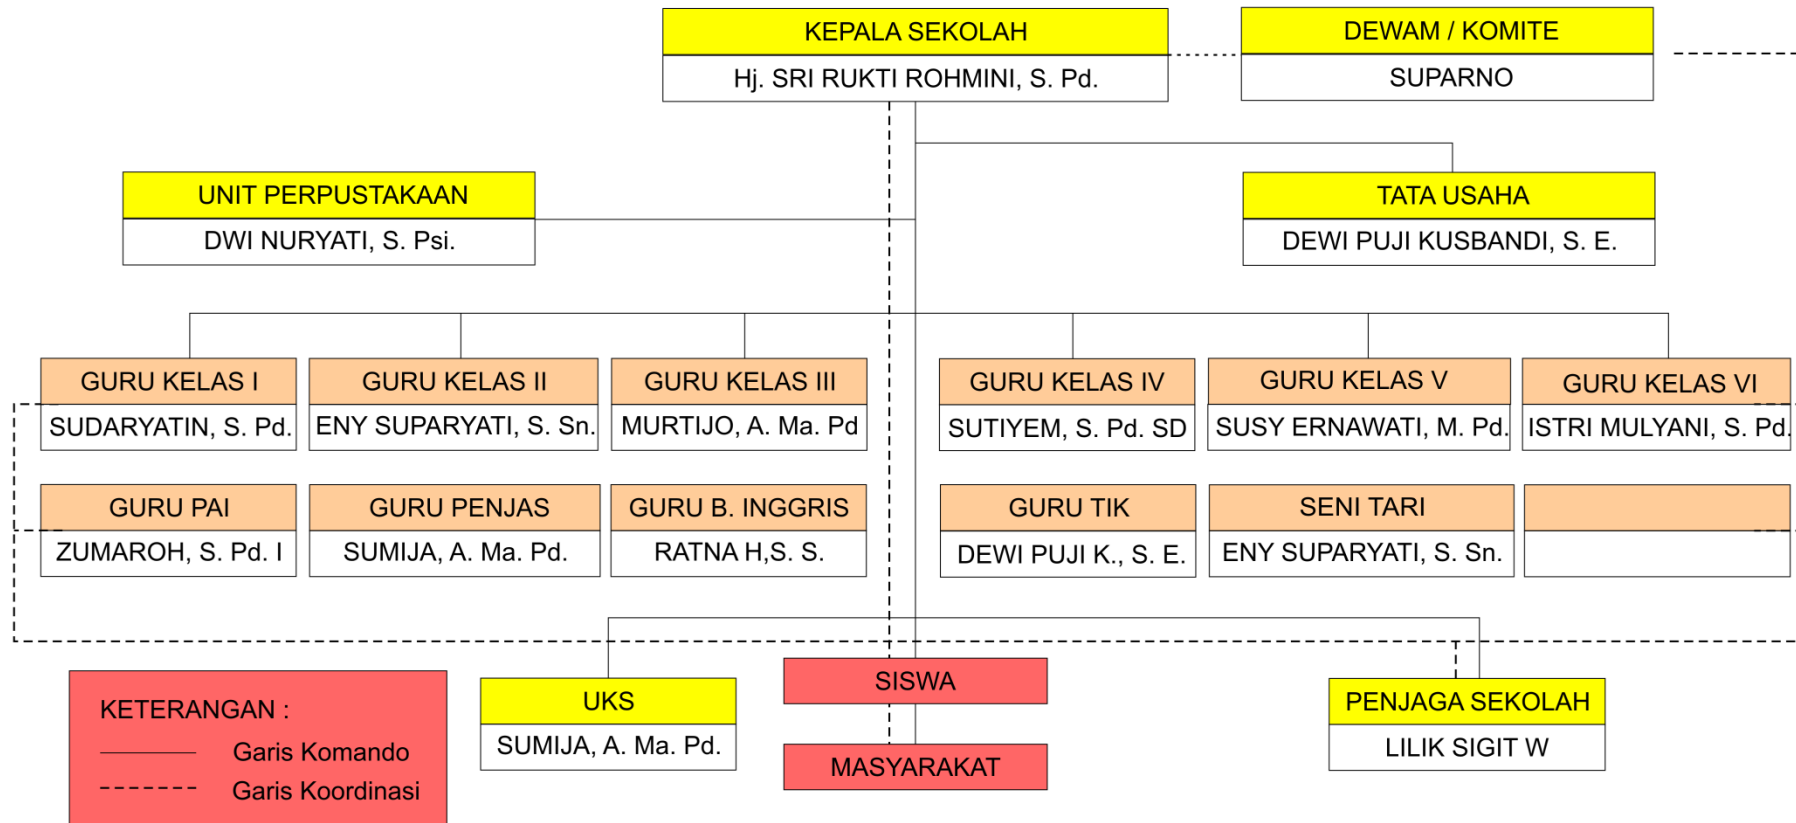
KEPALA SEKOLAH
Hj. SRI RUKTI ROHMINI, S. Pd.

DEWAM / KOMITE
SUPARNO

UNIT PERPUSTAKAAN
DWI NURYATI, S. Psi.

TATA USAHA
DEWI PUJI KUSBANDI, S. E.

GURU KELAS I
SUDARYATIN, S. Pd.

GURU KELAS II
ENY SUPARYATI, S. Sn.

GURU KELAS III
MURTIJO, A. Ma. Pd

GURU KELAS IV
SUTIYEM, S. Pd. SD

GURU KELAS V
SUSY ERNAWATI, M. Pd.

GURU KELAS VI
ISTRI MULYANI, S. Pd.

GURU PAI
ZUMAROH, S. Pd. I

GURU PENJAS
SUMIJA, A. Ma. Pd.

GURU B. INGGRIS
RATNA H,S. S.

GURU TIK
DEWI PUJI K., S. E.

SENI TARI
ENY SUPARYATI, S. Sn.

KETERANGAN :
Garis Komando
Garis Koordinasi

UKS
SUMIJA, A. Ma. Pd.

SISWA

MASYARAKAT

PENJAGA SEKOLAH
LILIK SIGIT W